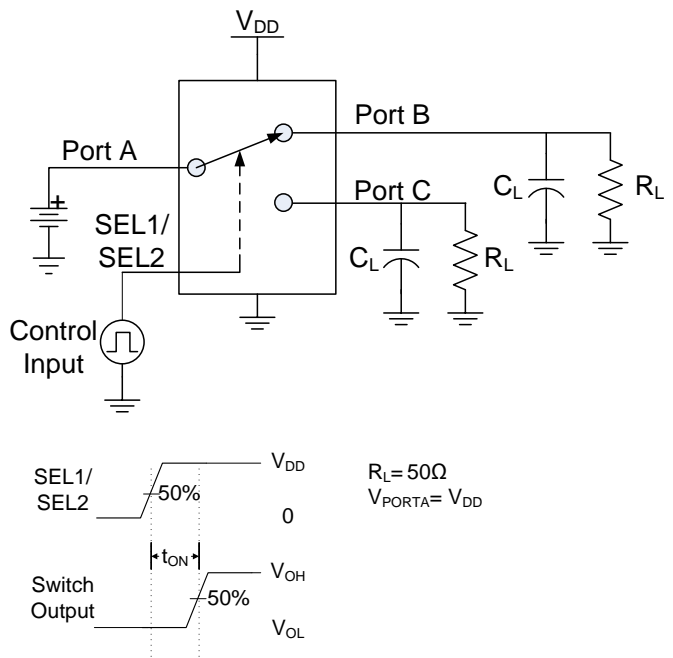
$V_{DD}$

Port B

Port A

+

$C_L$

$R_L$

Port C

SEL1/ SEL2

$C_L$

$R_L$

Control Input

SEL1/ SEL2

50%

$V_{DD}$

0

$R_L = 50\Omega$
$V_{PORTA} = V_{DD}$

$t_{ON}$

Switch Output

50%

$V_{OH}$

$V_{OL}$